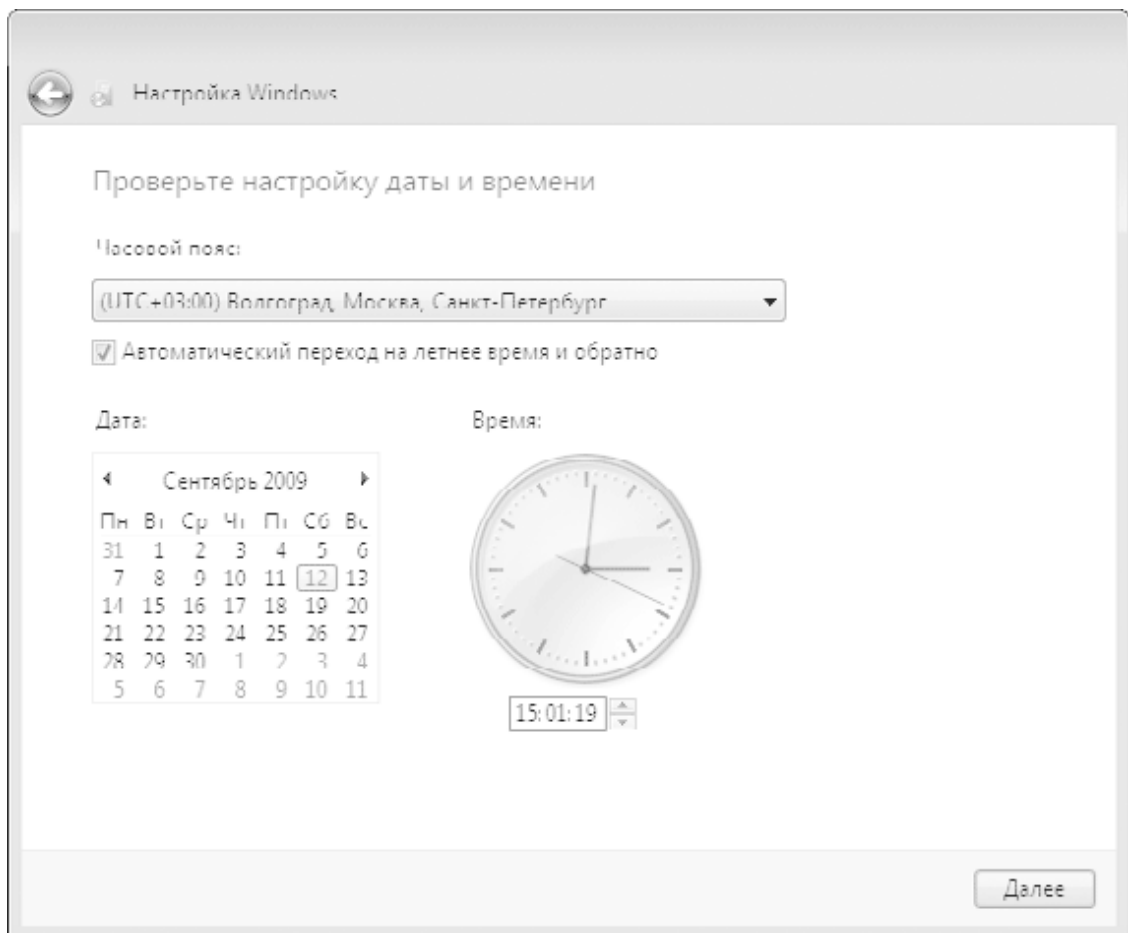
Настройка Windows

Проверьте настройку даты и времени

Часовой пояс:

(UTC+03:00) Волгоград, Москва, Санкт-Петербург

Автоматический переход на летнее время и обратно

Дата:

Время:

Сентябрь 2009

| Пн | Вт | Ср | Чт | Пт | Сб | Вс |
|---|---|---|---|---|---|---|
| 31 | 1 | 2 | 3 | 4 | 5 | 6 |
| 7 | 8 | 9 | 10 | 11 | 12 | 13 |
| 14 | 15 | 16 | 17 | 18 | 19 | 20 |
| 21 | 22 | 23 | 24 | 25 | 26 | 27 |
| 28 | 29 | 30 | 1 | 2 | 3 | 4 |
| 5 | 6 | 7 | 8 | 9 | 10 | 11 |

15:01:19

Далее